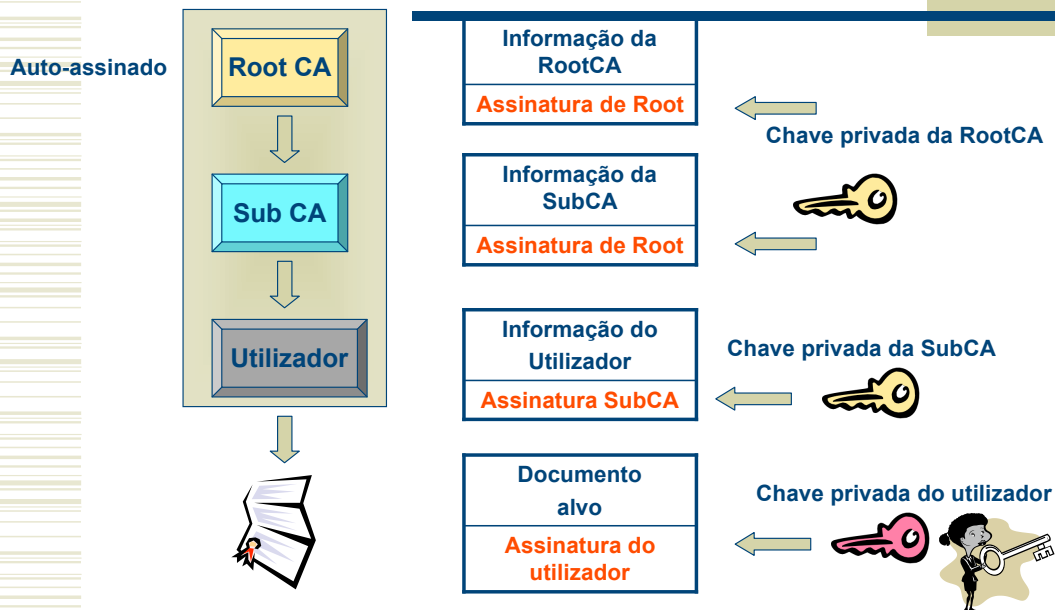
Auto-assinado

Root CA

Sub CA

Utilizador

Informação da RootCA

Assinatura de Root

Chave privada da RootCA

Informação da SubCA

Assinatura de Root

Informação do Utilizador

Assinatura SubCA

Chave privada da SubCA

Documento alvo

Assinatura do utilizador

Chave privada do utilizador